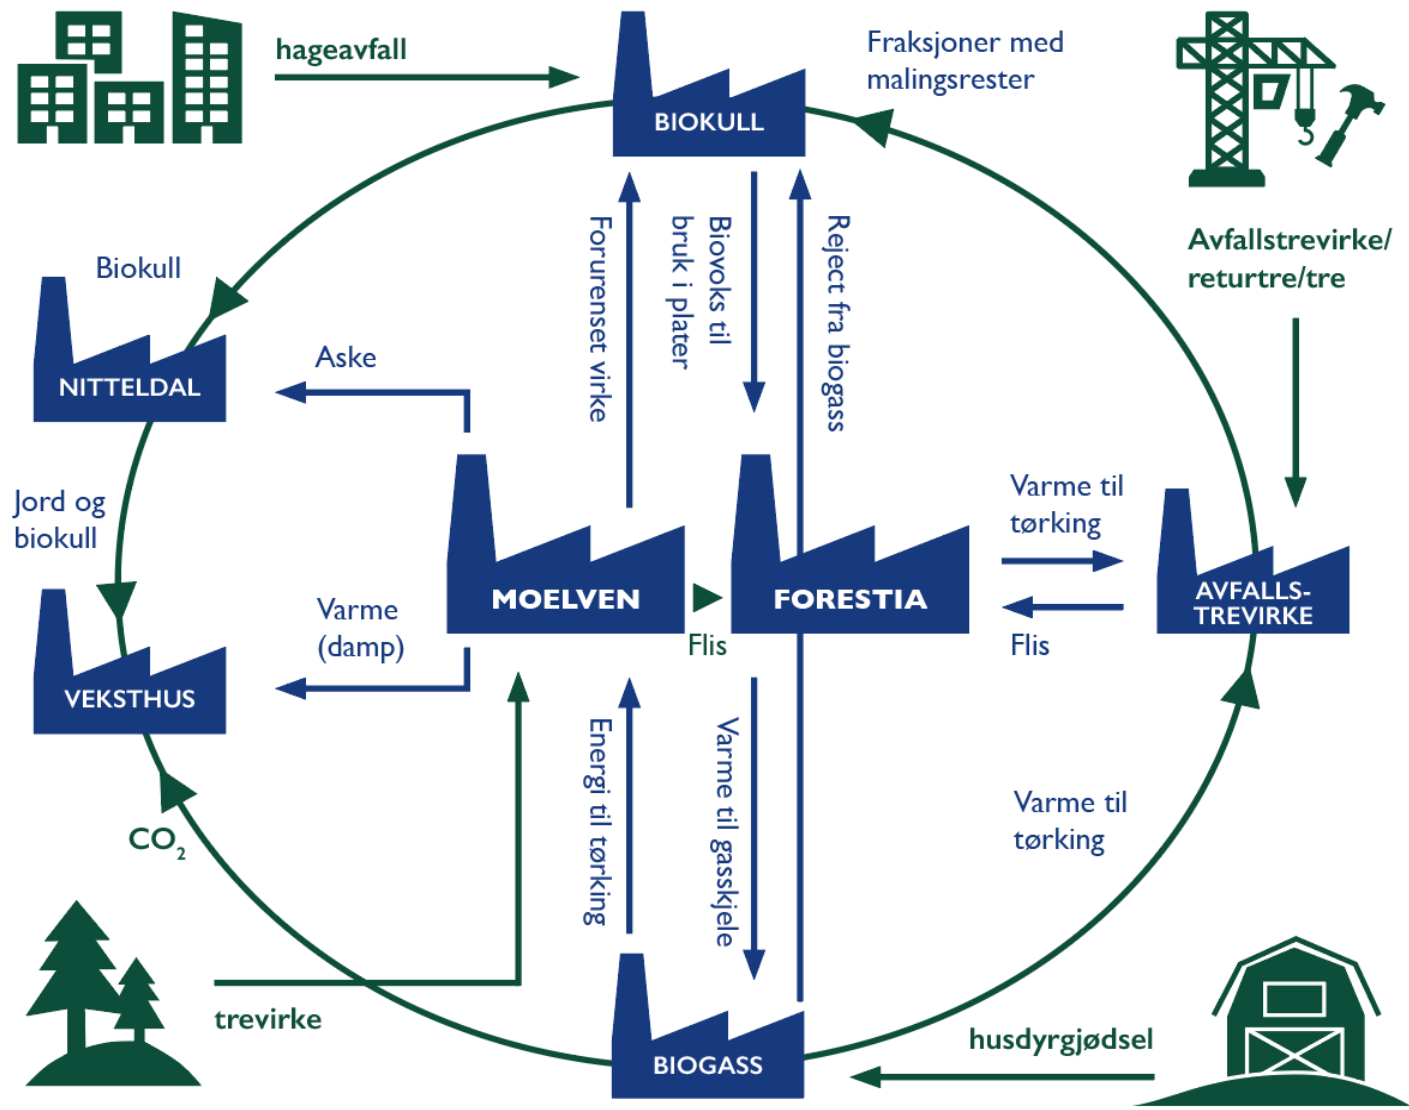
hageavfall

BIOKULL

Fraksjoner med malingsrester

Avfallstrevirke/ returtre/tre

Biokull

NITTELDAL

Aske

Forurenset virke

Biovoks til bruk i plater

Reject fra biogass

Jord og biokull

MOELVEN

FORESTIA

Varme til tørking

Flis

AVFALLS-TREVIRKE

VEKSTHUS

Varme (damp)

Flis

Energi til tørking

Varme til gasskjele

Varme til tørking

$CO_2$

trevirke

BIOGASS

husdyrgjødsel